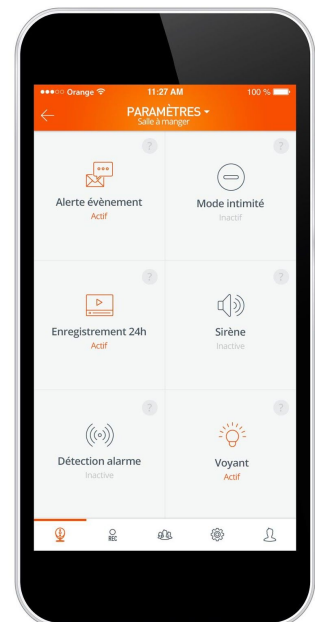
●●○○○ Orange 11:27 AM 100 %

PARAMÈTRES ▾
Salle à manger

?
Alerte évènement
Actif

?
Mode intimité
Inactif

?
Enregistrement 24h
Actif

?
Sirène
Inactive

?
Détection alarme
Inactive

?
Voyant
Actif

REC